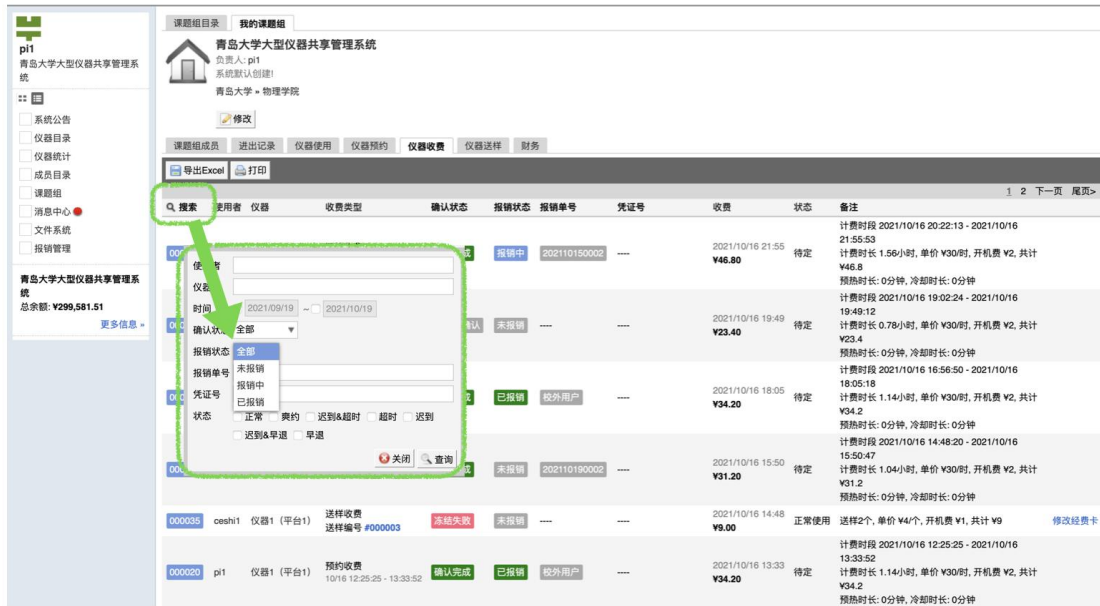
pi1
青岛大学大型仪器共享管理系统

系统公告
仪器目录
仪器统计
成员目录
课题组
消息中心
文件系统
报销管理

青岛大学大型仪器共享管理系统
总余额: ¥299,581.51
更多信息 »

课题组目录 | 我的课题组

青岛大学大型仪器共享管理系统
负责人: pi1
系统默认创建!
青岛大学 » 物理学院

修改

课题组成员 | 进出记录 | 仪器使用 | 仪器预约 | 仪器收费 | 仪器送样 | 财务

导出Excel | 打印

1 2 下一页 尾页>

| 搜索 | 使用者 | 仪器 | 收费类型 | 确认状态 | 报销状态 | 报销单号 | 凭证号 | 收费 | 状态 | 备注 |
|---|---|---|---|---|---|---|---|---|---|---|
| 000 | | | | 成 | 报销中 | 202110150002 | ---- | 2021/10/16 21:55 ¥46.80 | 待定 | 计费时段 2021/10/16 20:22:13 - 2021/10/16 21:55:53 计费时长 1.56小时, 单价 ¥30/时, 开机费 ¥2, 共计 ¥46.8 预热时长: 0分钟, 冷却时长: 0分钟 |
| 00 | | | | 确认 | 未报销 | ---- | ---- | 2021/10/16 19:49 ¥23.40 | 待定 | 计费时段 2021/10/16 19:02:24 - 2021/10/16 19:49:12 计费时长 0.78小时, 单价 ¥30/时, 开机费 ¥2, 共计 ¥23.4 预热时长: 0分钟, 冷却时长: 0分钟 |
| 00 | | | | 成 | 已报销 | 校外用户 | ---- | 2021/10/16 18:05 ¥34.20 | 待定 | 计费时段 2021/10/16 16:56:50 - 2021/10/16 18:05:18 计费时长 1.14小时, 单价 ¥30/时, 开机费 ¥2, 共计 ¥34.2 预热时长: 0分钟, 冷却时长: 0分钟 |
| 00 | | | | 成 | 未报销 | 202110190002 | ---- | 2021/10/16 15:50 ¥31.20 | 待定 | 计费时段 2021/10/16 14:48:20 - 2021/10/16 15:50:47 计费时长 1.04小时, 单价 ¥30/时, 开机费 ¥2, 共计 ¥31.2 预热时长: 0分钟, 冷却时长: 0分钟 |
| 000035 | ceshi1 | 仪器1（平台1） | 送样收费 送样编号 #000003 | 冻结失败 | 未报销 | ---- | ---- | 2021/10/16 14:48 ¥9.00 | 正常使用 | 送样2个, 单价 ¥4/个, 开机费 ¥1, 共计 ¥9 修改经费卡 |
| 000020 | pi1 | 仪器1（平台1） | 预约收费 10/16 12:25:25 - 13:33:52 | 确认完成 | 已报销 | 校外用户 | ---- | 2021/10/16 13:33 ¥34.20 | 待定 | 计费时段 2021/10/16 12:25:25 - 2021/10/16 13:33:52 计费时长 1.14小时, 单价 ¥30/时, 开机费 ¥2, 共计 ¥34.2 预热时长: 0分钟, 冷却时长: 0分钟 |

使用者
仪器
时间 2021/09/19 ~ 2021/10/19
确认状态 全部
报销状态 全部
未报销
报销中
已报销
报销单号
凭证号
状态 正常 爽约 迟到&超时 超时 迟到 迟到&早退 早退
关闭 查询